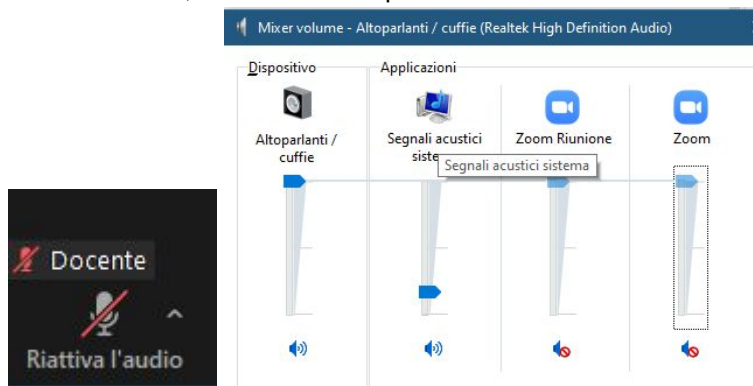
Mixer volume - Altoparlanti / cuffie (Realtek High Definition Audio)

Dispositivo

Applicazioni

Altoparlanti / cuffie

Segnali acustici siste

Segnali acustici sistema

Zoom Riunione

Zoom

Docente

Riattiva l'audio